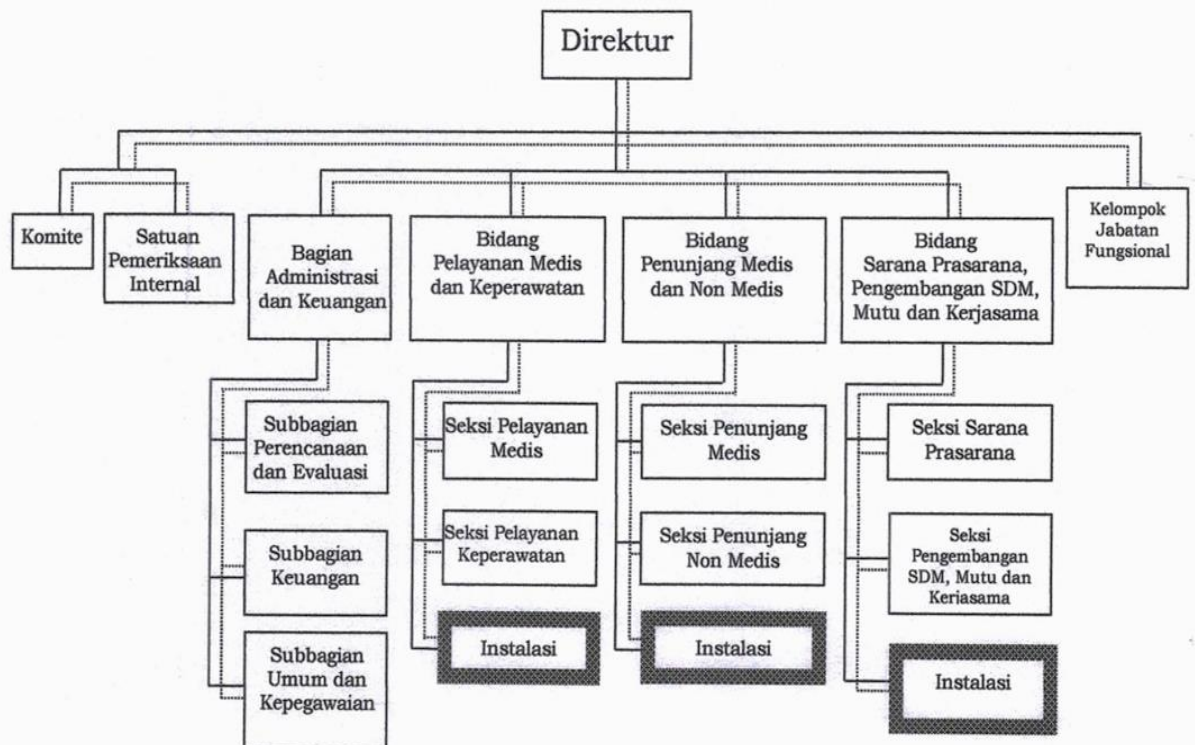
Direktur

Komite

Satuan Pemeriksaan Internal

Bagian Administrasi dan Keuangan

Bidang Pelayanan Medis dan Keperawatan

Bidang Penunjang Medis dan Non Medis

Bidang Sarana Prasarana, Pengembangan SDM, Mutu dan Kerjasama

Kelompok Jabatan Fungsional

Subbagian Perencanaan dan Evaluasi

Subbagian Keuangan

Subbagian Umum dan Kepegawaian

Seksi Pelayanan Medis

Seksi Pelayanan Keperawatan

Instalasi

Seksi Penunjang Medis

Seksi Penunjang Non Medis

Instalasi

Seksi Sarana Prasarana

Seksi Pengembangan SDM, Mutu dan Keriasama

Instalasi